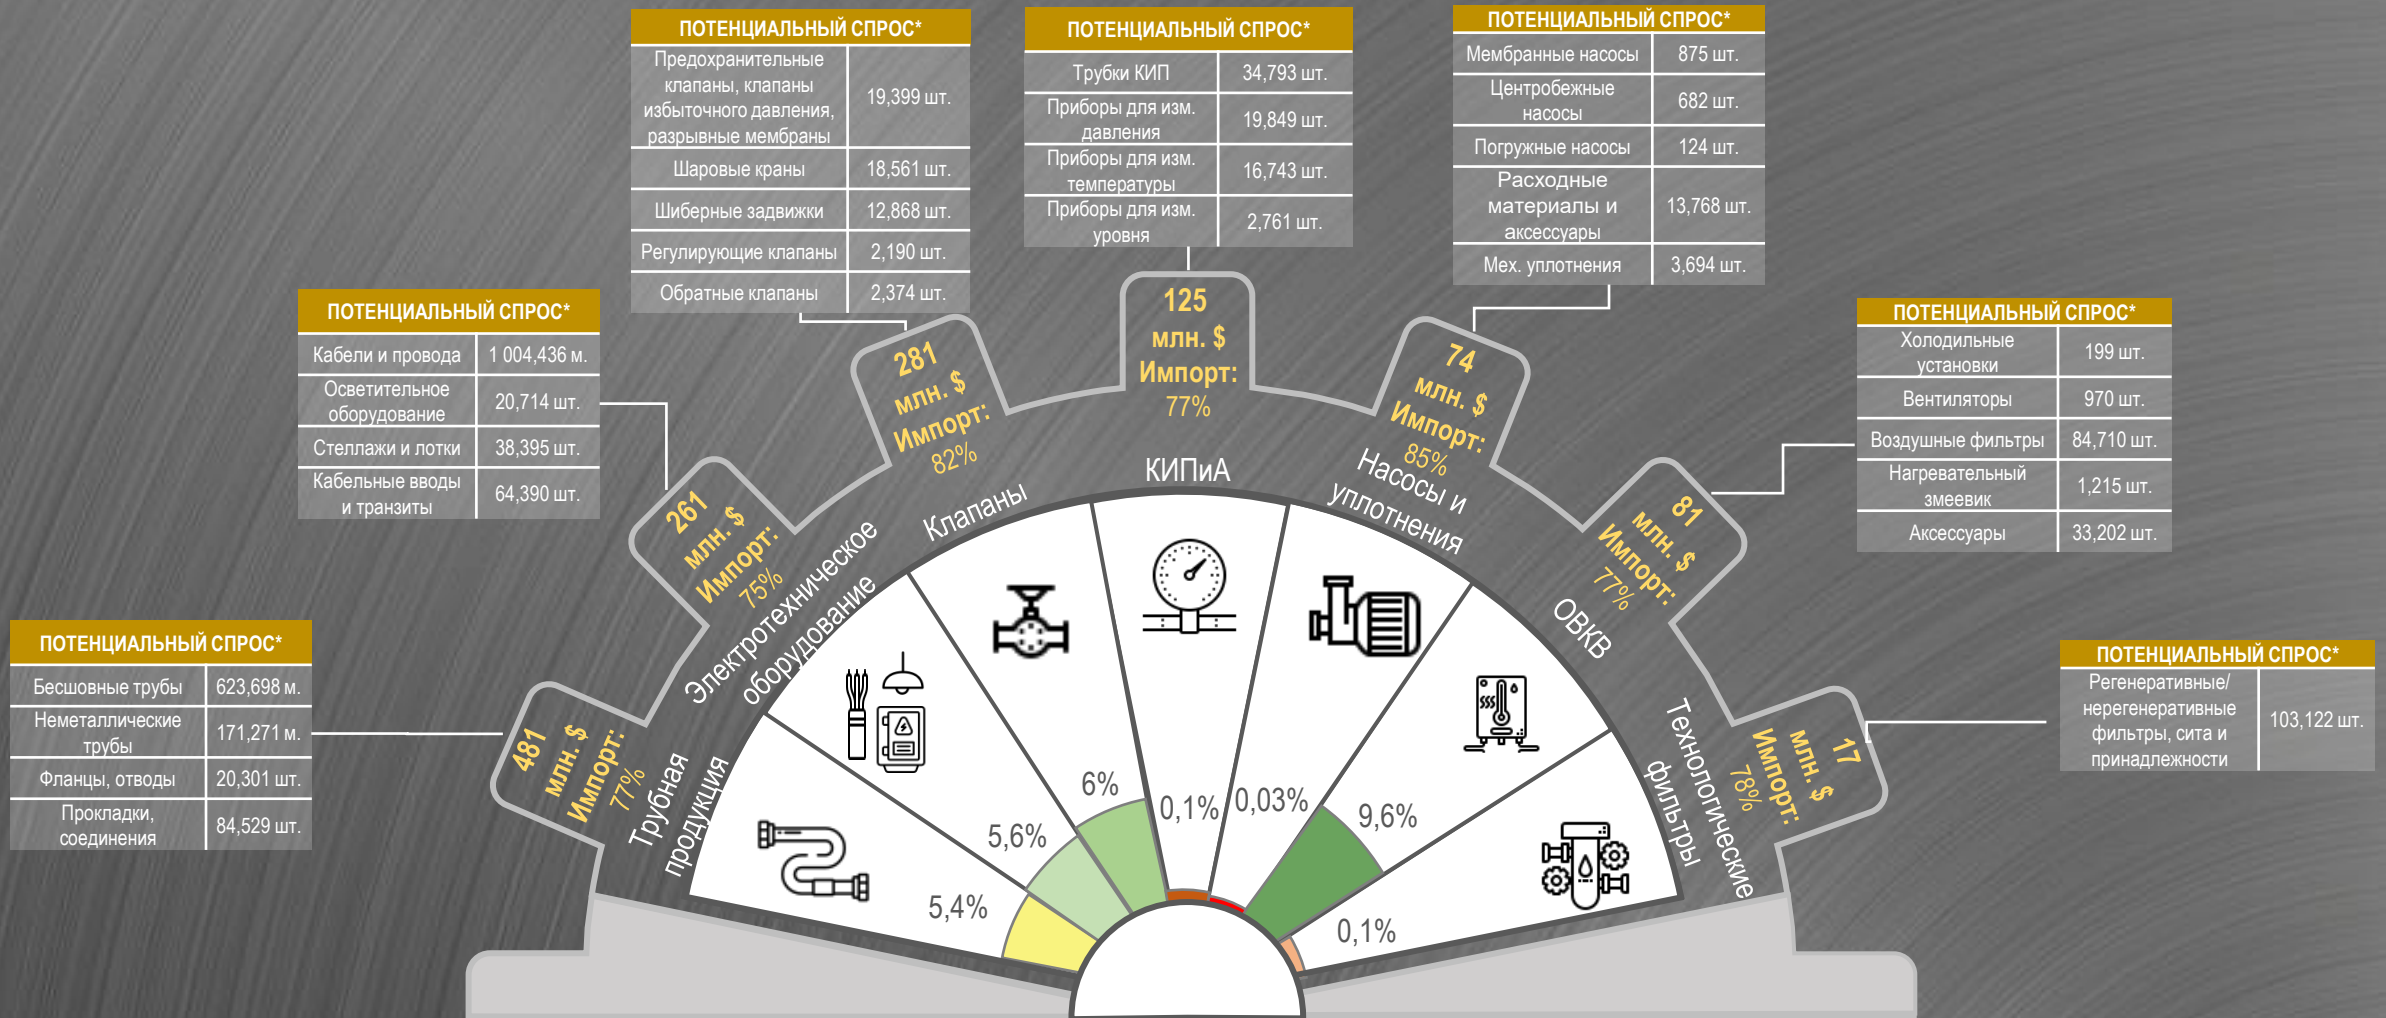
ПОТЕНЦИАЛЬНЫЙ СПРОС*

| Предохранительные клапаны, клапаны избыточного давления, разрывные мембраны | 19,399 шт. |
|---|---|
| Шаровые краны | 18,561 шт. |
| Шиберные задвижки | 12,868 шт. |
| Регулирующие клапаны | 2,190 шт. |
| Обратные клапаны | 2,374 шт. |

ПОТЕНЦИАЛЬНЫЙ СПРОС*

| Трубки КИП | 34,793 шт. |
|---|---|
| Приборы для изм. давления | 19,849 шт. |
| Приборы для изм. температуры | 16,743 шт. |
| Приборы для изм. уровня | 2,761 шт. |

ПОТЕНЦИАЛЬНЫЙ СПРОС*

| Мембранные насосы | 875 шт. |
|---|---|
| Центробежные насосы | 682 шт. |
| Погружные насосы | 124 шт. |
| Расходные материалы и аксессуары | 13,768 шт. |
| Мех. уплотнения | 3,694 шт. |

ПОТЕНЦИАЛЬНЫЙ СПРОС*

| Кабели и провода | 1 004,436 м. |
|---|---|
| Осветительное оборудование | 20,714 шт. |
| Стеллажи и лотки | 38,395 шт. |
| Кабельные вводы и транзиты | 64,390 шт. |

ПОТЕНЦИАЛЬНЫЙ СПРОС*

| Холодильные установки | 199 шт. |
|---|---|
| Вентиляторы | 970 шт. |
| Воздушные фильтры | 84,710 шт. |
| Нагревательный змеевик | 1,215 шт. |
| Аксессуары | 33,202 шт. |

ПОТЕНЦИАЛЬНЫЙ СПРОС*

| Бесшовные трубы | 623,698 м. |
|---|---|
| Неметаллические трубы | 171,271 м. |
| Фланцы, отводы | 20,301 шт. |
| Прокладки, соединения | 84,529 шт. |

ПОТЕНЦИАЛЬНЫЙ СПРОС*

| Регенеративные/ нерегенеративные фильтры, сита и принадлежности | 103,122 шт. |
|---|---|

125 млн. $ Импорт: 77%
281 млн. $ Импорт: 82%
74 млн. $ Импорт: 85%
261 млн. $ Импорт: 75%
81 млн. $ Импорт: 77%
481 млн. $ Импорт: 77%
17 млн. $ Импорт: 78%

КИПиА
Клапаны
Насосы и уплотнения
Электротехническое оборудование
ОВКВ
Трубная продукция
Технологические фильтры

5,4%
5,6%
6%
0,1%
0,03%
9,6%
0,1%